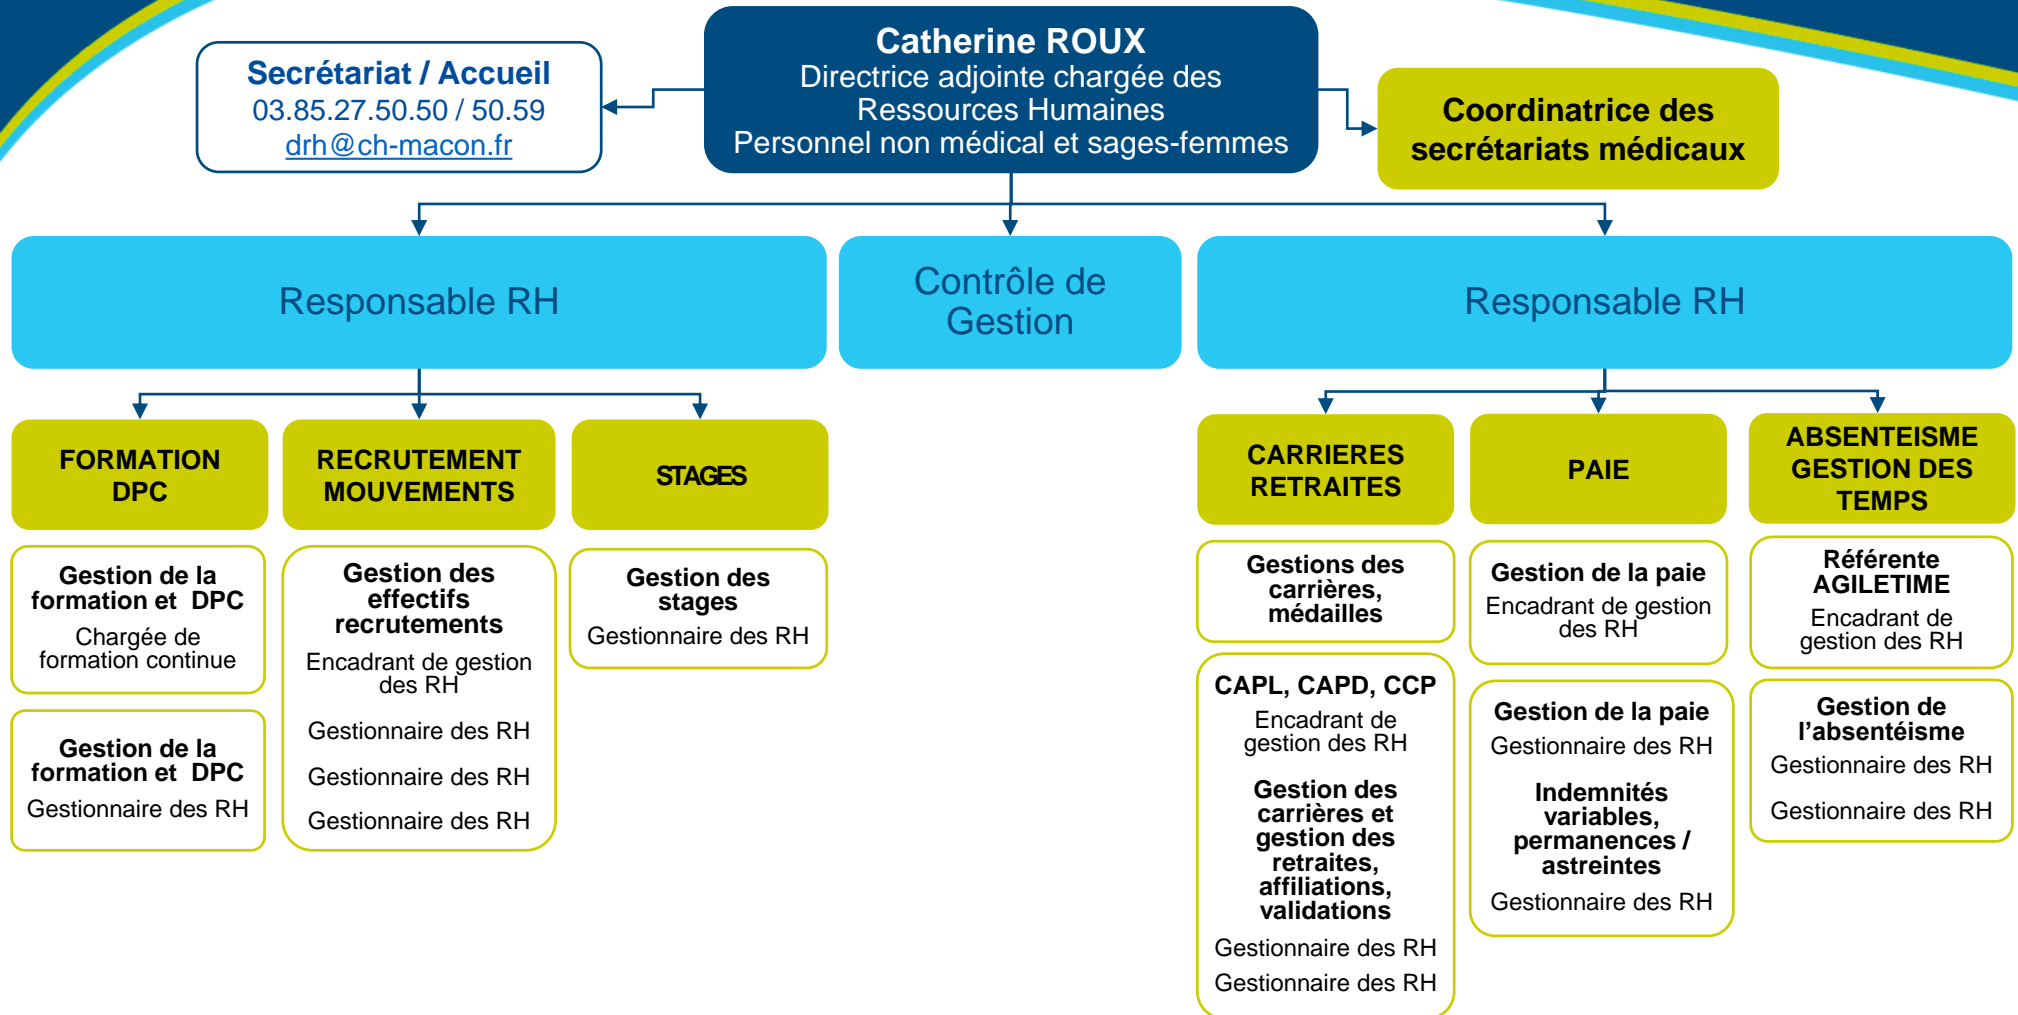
Secrétariat / Accueil
03.85.27.50.50 / 50.59
drh@ch-macon.fr

Catherine ROUX
Directrice adjointe chargée des Ressources Humaines
Personnel non médical et sages-femmes

Coordinatrice des secrétariats médicaux

Responsable RH

Contrôle de Gestion

Responsable RH

FORMATION DPC

RECRUTEMENT MOUVEMENTS

STAGES

CARRIERES RETRAITES

PAIE

ABSENTEISME GESTION DES TEMPS

Gestion de la formation et DPC
Chargée de formation continue

Gestion de la formation et DPC
Gestionnaire des RH

Gestion des effectifs recrutements
Encadrant de gestion des RH
Gestionnaire des RH
Gestionnaire des RH
Gestionnaire des RH

Gestion des stages
Gestionnaire des RH

Gestions des carrières, médailles

CAPL, CAPD, CCP
Encadrant de gestion des RH
Gestion des carrières et gestion des retraites, affiliations, validations
Gestionnaire des RH
Gestionnaire des RH

Gestion de la paie
Encadrant de gestion des RH

Gestion de la paie
Gestionnaire des RH
Indemnités variables, permanences / astreintes
Gestionnaire des RH

Référente AGILETIME
Encadrant de gestion des RH

Gestion de l'absentéisme
Gestionnaire des RH
Gestionnaire des RH